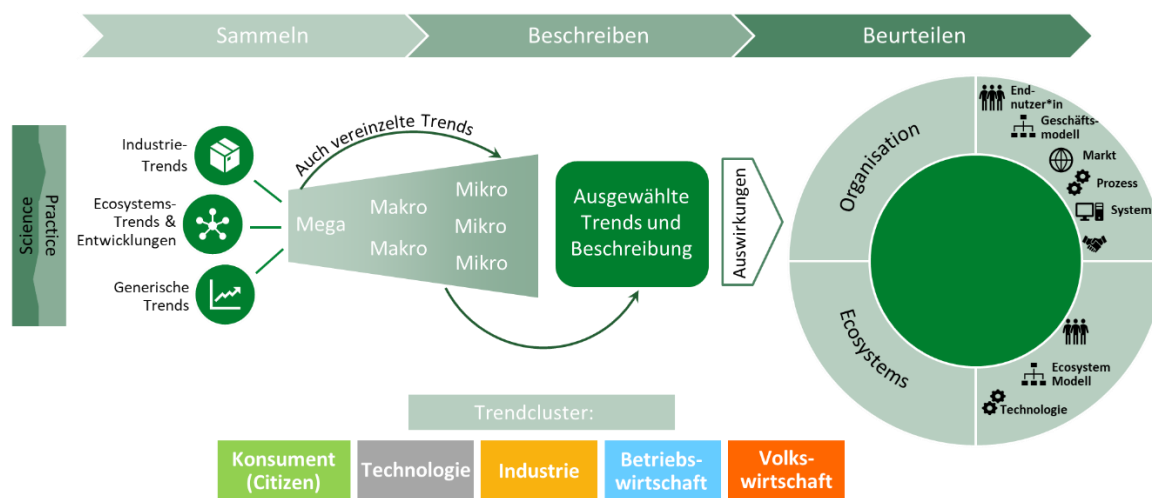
Sammeln
Beschreiben
Beurteilen

Science
Practice

Industrie-Trends

Ecosystems-Trends & Entwicklungen

Generische Trends

Auch vereinzelte Trends

Mega
Makro
Makro
Mikro
Mikro
Mikro

Ausgewählte Trends und Beschreibung

Auswirkungen

Organisation
End-nutzer*in
Geschäfts-modell
Markt
Prozess
System

Ecosystems
Ecosystem Modell
Technologie

Trendcluster:

Konsument (Citizen)
Technologie
Industrie
Betriebs-wirtschaft
Volks-wirtschaft